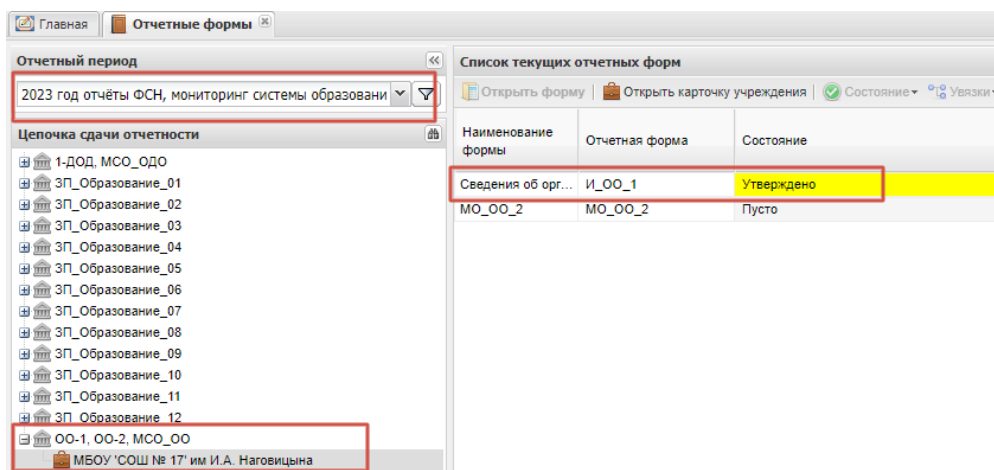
Главная | Отчетные формы

Отчетный период

2023 год отчёты ФСН, мониторинг системы образовани

Цепочка сдачи отчетности

1-ДОД, МСО_ОДО
ЗП_Образование_01
ЗП_Образование_02
ЗП_Образование_03
ЗП_Образование_04
ЗП_Образование_05
ЗП_Образование_06
ЗП_Образование_07
ЗП_Образование_08
ЗП_Образование_09
ЗП_Образование_10
ЗП_Образование_11
ЗП_Образование_12
ОО-1, ОО-2, МСО_ОО
МБОУ 'СОШ № 17' им И.А. Наговицына

Список текущих отчетных форм

Открыть форму | Открыть карточку учреждения | Состояние | Увязки

| Наименование формы | Отчетная форма | Состояние |
|---|---|---|
| Сведения об орг... | И_ОО_1 | Утверждено |
| МО_ОО_2 | МО_ОО_2 | Пусто |